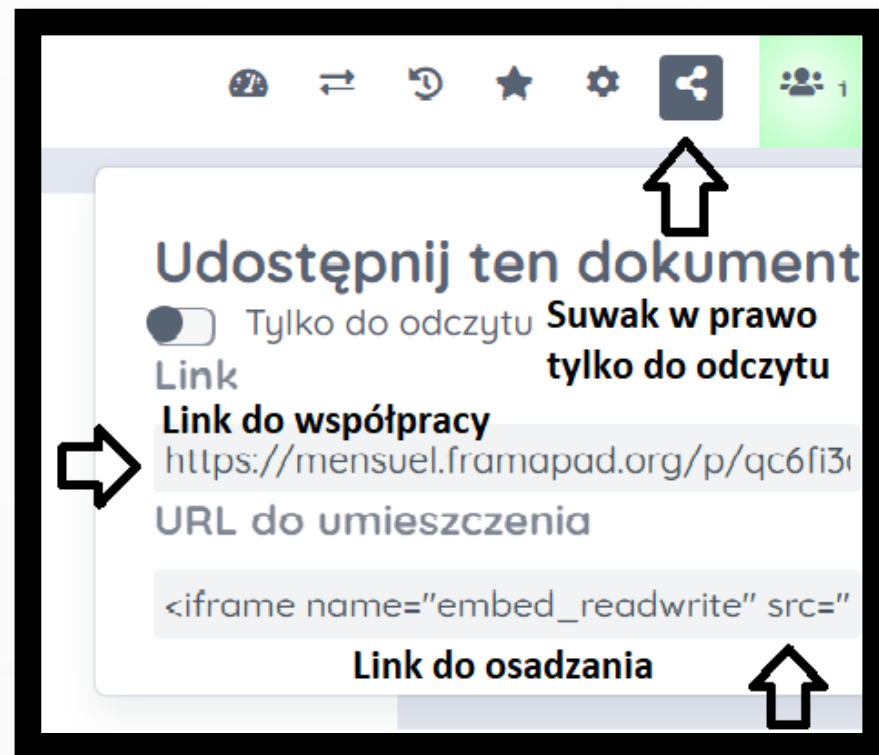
1

Udostępnij ten dokument

Tylko do odczytu

Suwak w prawo tylko do odczytu

Link

Link do współpracy

https://mensuel.framapad.org/p/qc6fi3

URL do umieszczenia

<iframe name="embed_readwrite" src="

Link do osadzania